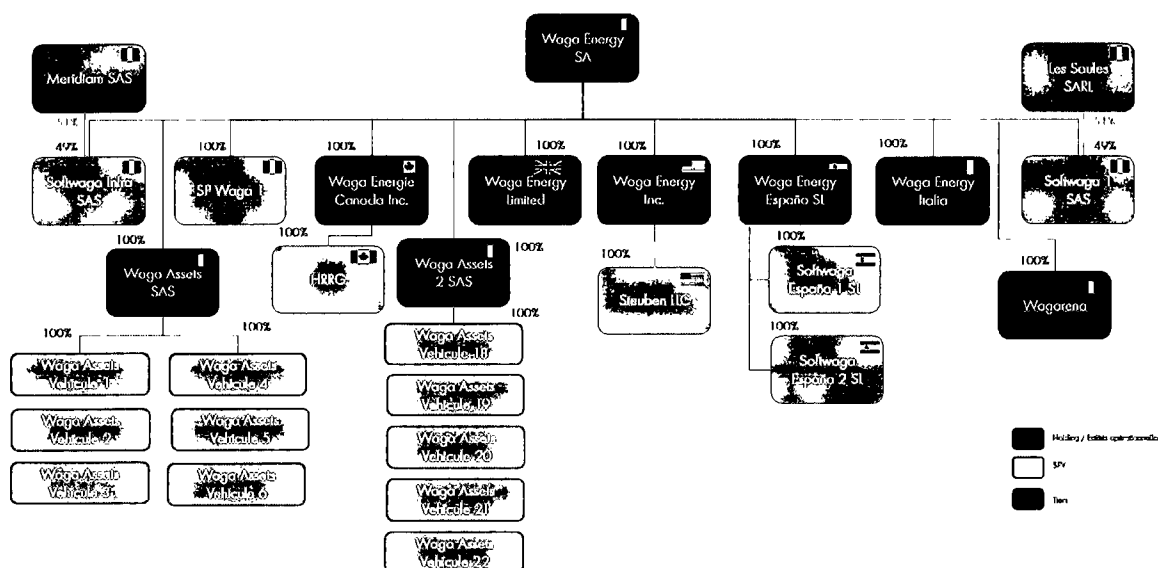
Waga Energy SA

Meridiam SAS

Les Soules SARL

51%

49%

Sofiwaga Infra SAS

100%

SP Waga 1

100%

Waga Energie Canada Inc.

100%

Waga Energy Limited

100%

Waga Energy Inc.

100%

Waga Energy España SL

100%

Waga Energy Italia

51%

49%

Sofiwaga 1 SAS

100%

Waga Assets SAS

100%

HRRG

Waga Assets 2 SAS

100%

100%

Steuben LLC

100%

Sofiwaga España 1 SL

100%

Sofiwaga España 2 SL

100%

Wagarena

100%

100%

100%

Waga Assets Vehicule 1

Waga Assets Vehicule 4

Waga Assets Vehicule 2

Waga Assets Vehicule 5

Waga Assets Vehicule 3

Waga Assets Vehicule 6

Waga Assets Vehicule 18

Waga Assets Vehicule 19

Waga Assets Vehicule 20

Waga Assets Vehicule 21

Waga Assets Vehicule 22

Holding / Entités opérationnelles

SPV

Tiers